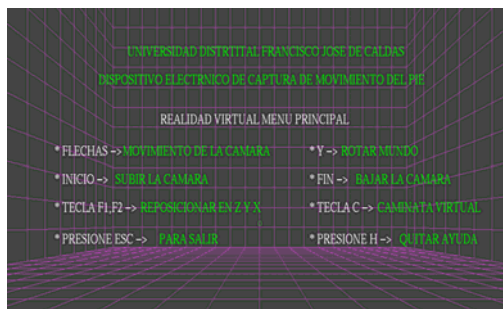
UNIVERSIDAD DISTRTITAL FRANCISCO JOSE DE CALDAS

DISPOSITIVO ELECTRNICO DE CAPTURA DE MOVIMIENTO DEL PIE

REALIDAD VIRTUAL MENU PRINCIPAL

* FLECHAS -> MOVIMIENTO DE LA CAMARA

* Y -> ROTAR MUNDO

* INICIO -> SUBIR LA CAMARA

* FIN -> BAJAR LA CAMARA

* TECLA F1,F2 -> REPOSICIONAR EN Z Y X

* TECLA C -> CAMINATA VIRTUAL

* PRESIONE ESC -> PARA SALIR

* PRESIONE H -> QUITAR AYUDA